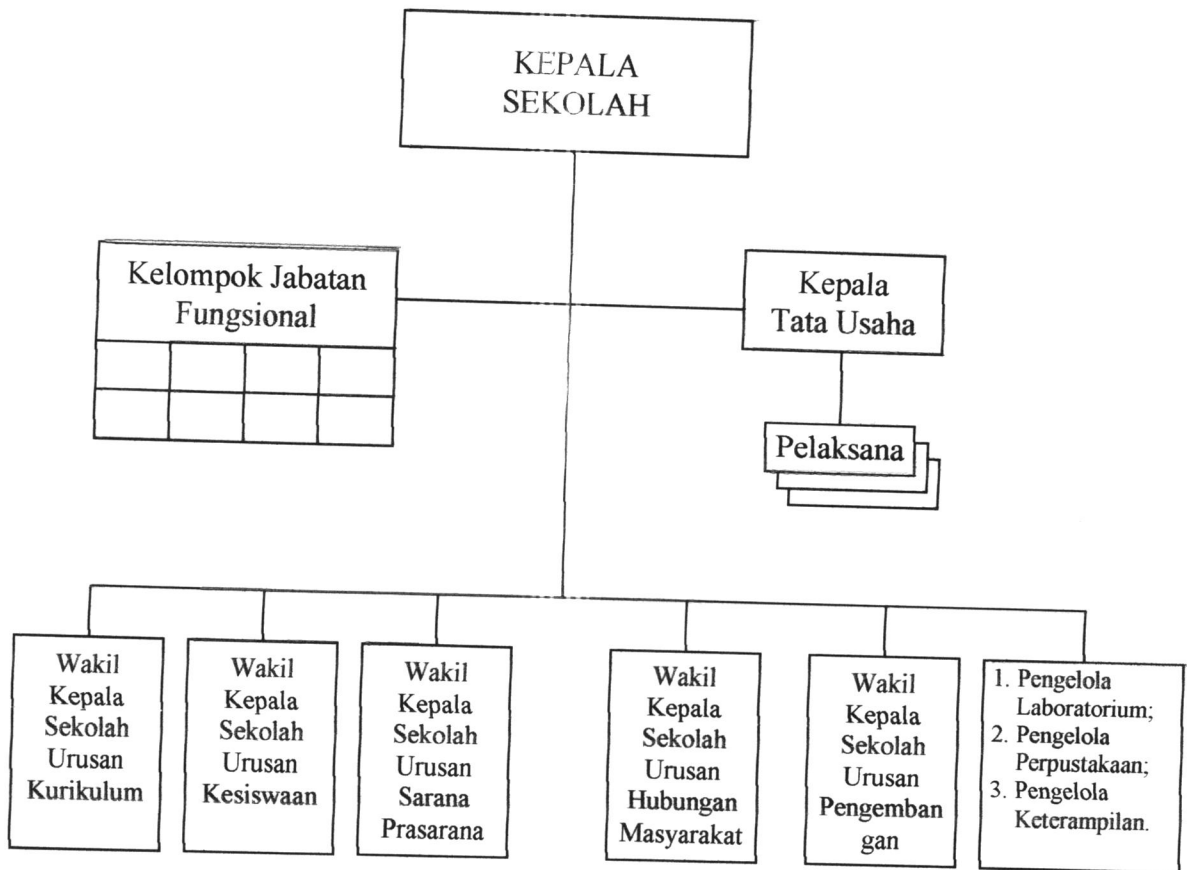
KEPALA SEKOLAH

Kelompok Jabatan Fungsional

Kepala Tata Usaha

Pelaksana

Wakil Kepala Sekolah Urusan Kurikulum

Wakil Kepala Sekolah Urusan Kesiswaan

Wakil Kepala Sekolah Urusan Sarana Prasarana

Wakil Kepala Sekolah Urusan Hubungan Masyarakat

Wakil Kepala Sekolah Urusan Pengemban gan

1. Pengelola Laboratorium;
2. Pengelola Perpustakaan;
3. Pengelola Keterampilan.